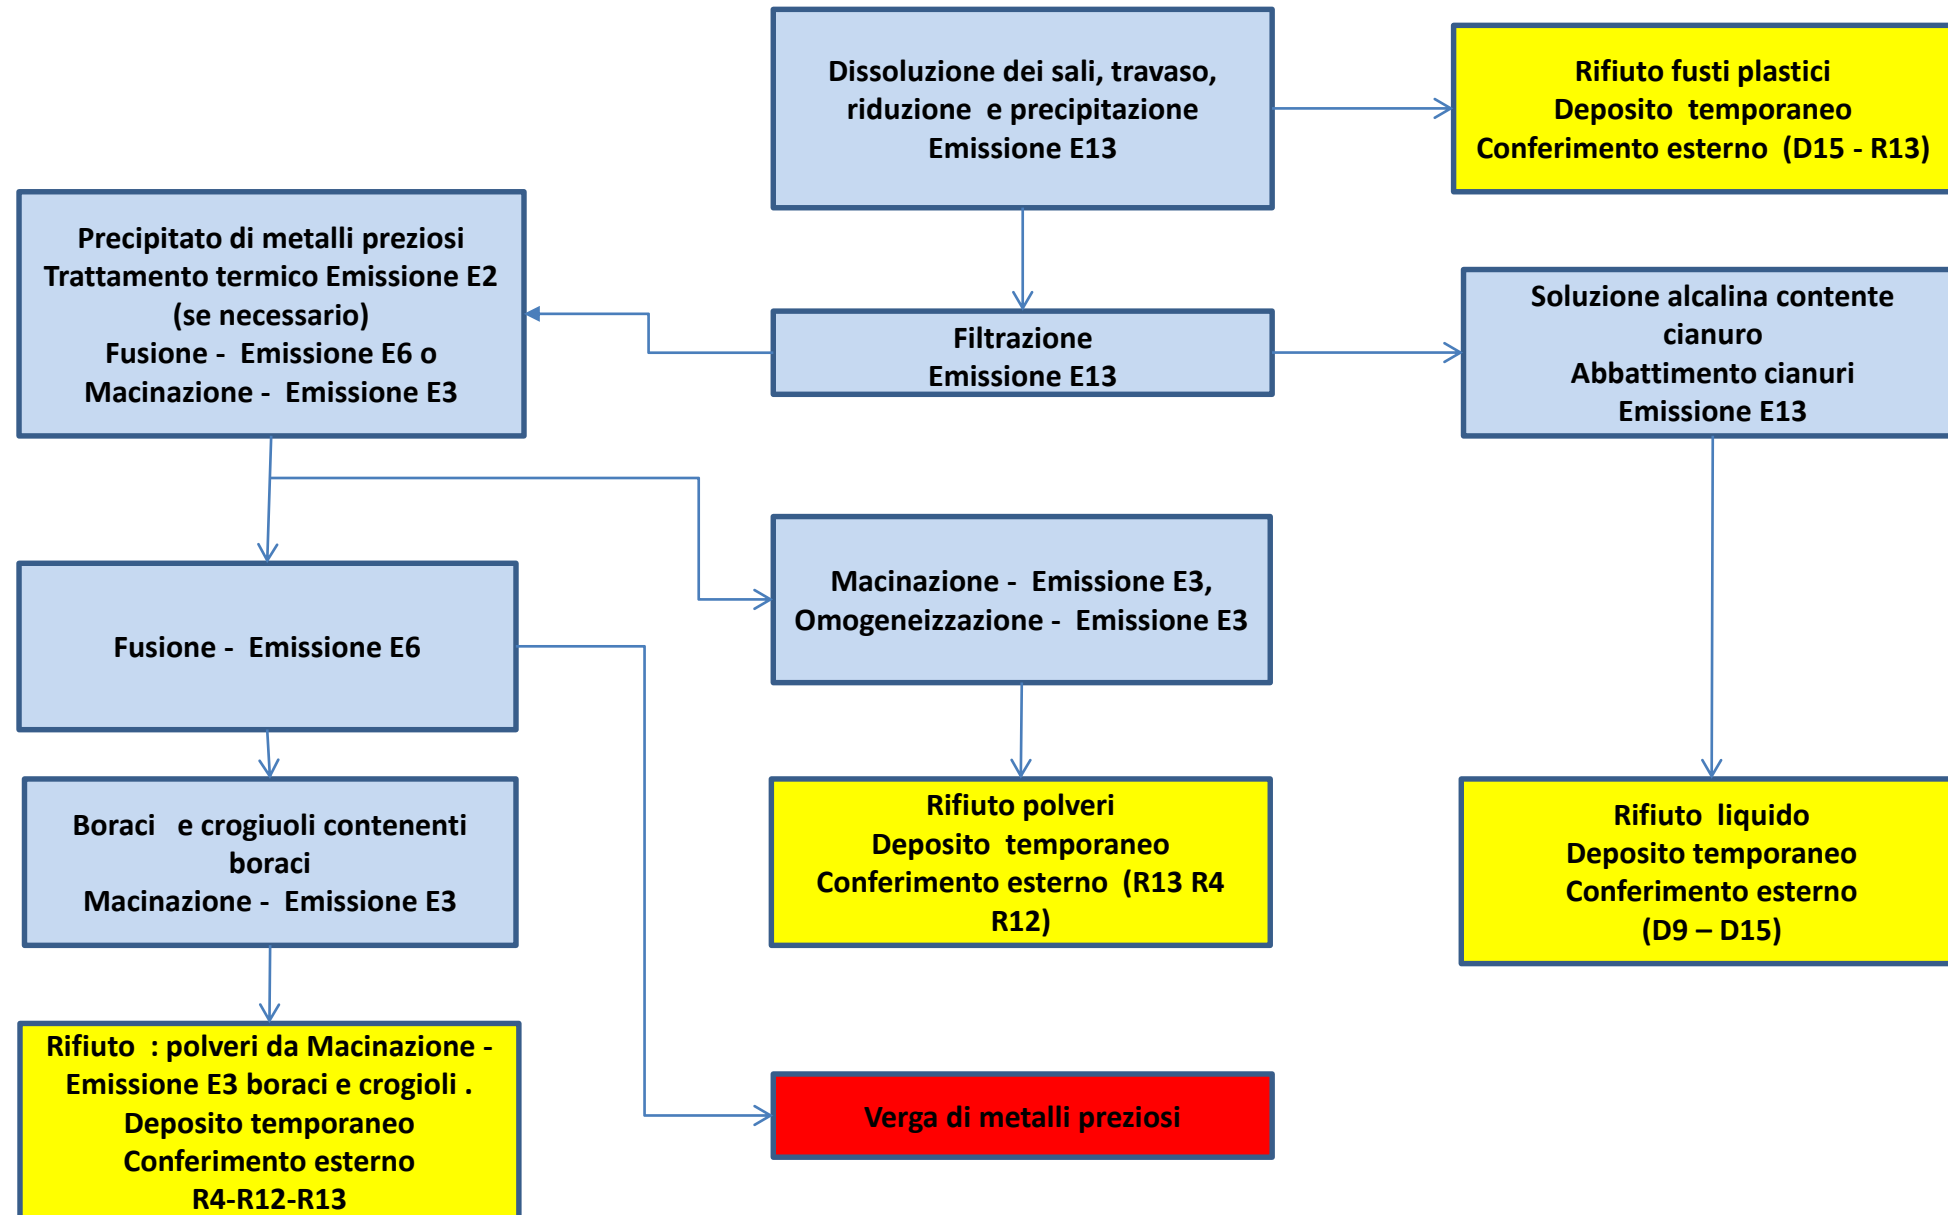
Dissoluzione dei sali, travaso, riduzione e precipitazione
Emissione E13

Rifiuto fusti plastici
Deposito temporaneo
Conferimento esterno (D15 - R13)

Precipitato di metalli preziosi
Trattamento termico Emissione E2 (se necessario)
Fusione - Emissione E6 o
Macinazione - Emissione E3

Filtrazione
Emissione E13

Soluzione alcalina contente cianuro
Abbattimento cianuri
Emissione E13

Fusione - Emissione E6

Macinazione - Emissione E3,
Omogeneizzazione - Emissione E3

Boraci e crogiuoli contenenti boraci
Macinazione - Emissione E3

Rifiuto polveri
Deposito temporaneo
Conferimento esterno (R13 R4 R12)

Rifiuto liquido
Deposito temporaneo
Conferimento esterno
(D9 – D15)

Rifiuto : polveri da Macinazione - Emissione E3 boraci e crogioli .
Deposito temporaneo
Conferimento esterno
R4-R12-R13

Verga di metalli preziosi